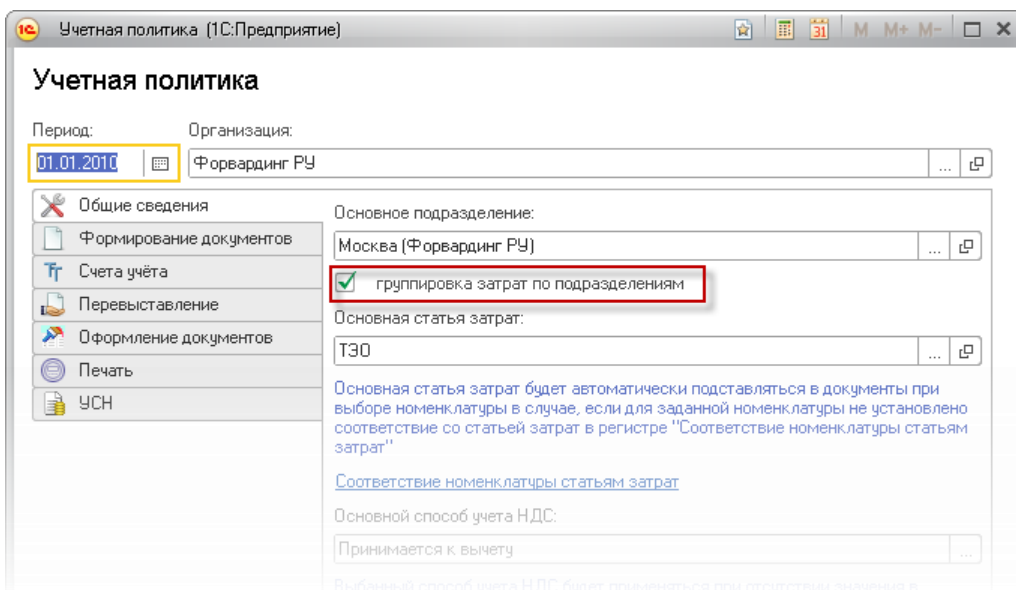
Учетная политика (1С:Предприятие)

M M+ M-

Учетная политика

Период:
01.01.2010

Организация:
Форвардинг РУ

Общие сведения
Формирование документов
Счета учёта
Перевыставление
Оформление документов
Печать
УСН

Основное подразделение:
Москва (Форвардинг РУ)

группировка затрат по подразделениям

Основная статья затрат:
ТЭО

Основная статья затрат будет автоматически подставляться в документы при выборе номенклатуры в случае, если для заданной номенклатуры не установлено соответствие со статьей затрат в регистре "Соответствие номенклатуры статьям затрат"

Соответствие номенклатуры статьям затрат

Основной способ учета НДС:
Принимается к вычету

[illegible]